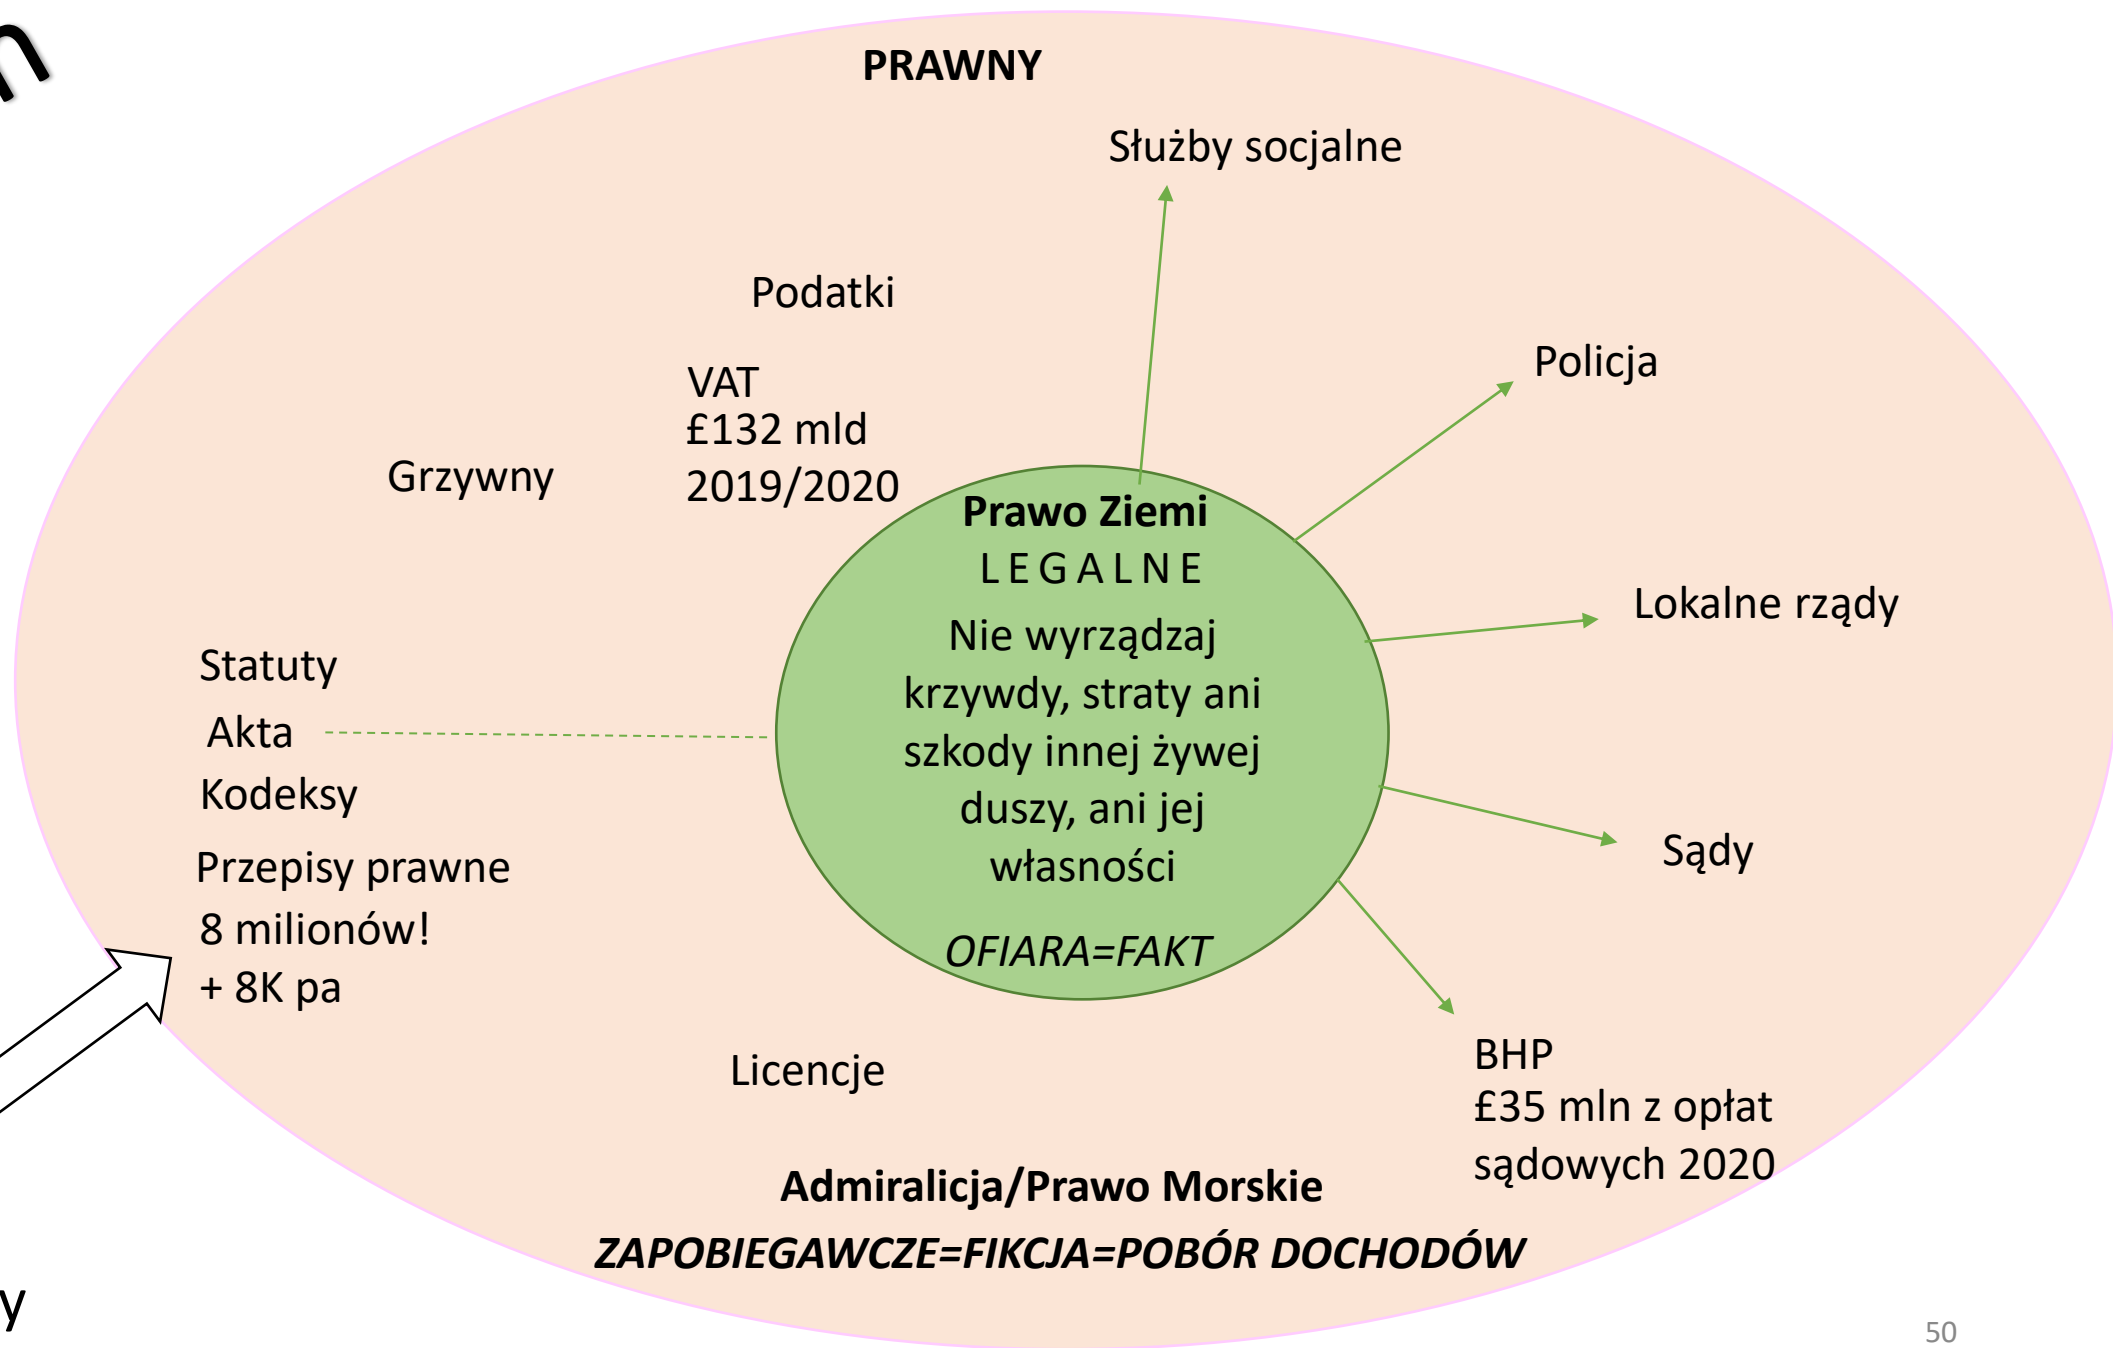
n

PRAWNY

Służby socjalne

Podatki

Policja

VAT
£132 mld
2019/2020

Grzywny

Prawo Ziemi
LEGALNE
Nie wyrządzaj krzywdy, straty ani szkody innej żywej duszy, ani jej własności

OFIARA=FAKT

Lokalne rządy

Statuty
Akta
Kodeksy
Przepisy prawne
8 milionów!
+ 8K pa

Sądy

BHP
£35 mln z opłat sądowych 2020

Licencje

Admiralicja/Prawo Morskie
ZAPOBIEGAWCZE=FIKCJA=POBÓR DOCHODÓW

y

50